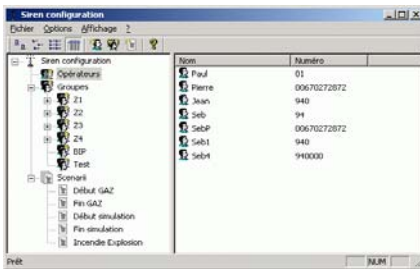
Siren configuration

Fichier Options Affichage ?

Siren configuration
Opérateurs
Groupes
Z1
Z2
Z3
Z4
BIP
Test
Scenarii
Début GAZ
Fin GAZ
Début simulation
Fin simulation
Incendie Explosion

| Nom | Numéro |
|---|---|
| Paul | 01 |
| Pierre | 00670272872 |
| Jean | 940 |
| Seb | 94 |
| SebP | 00670272872 |
| Seb1 | 940 |
| Seb4 | 940000 |

Prêt
NUM